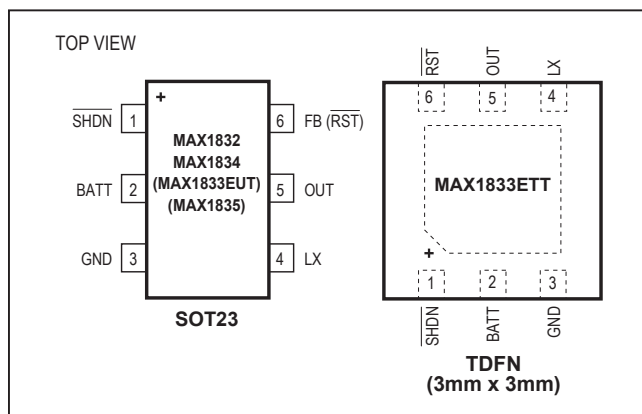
TOP VIEW

+

$\overline{SHDN}$ 1
BATT 2
GND 3

MAX1832
MAX1834
(MAX1833EUT)
(MAX1835)

6 FB ($\overline{RST}$)
5 OUT
4 LX

SOT23

$\overline{RST}$ OUT LX
6 5 4

MAX1833ETT

+

1 2 3
$\overline{SHDN}$ BATT GND

TDFN
(3mm x 3mm)